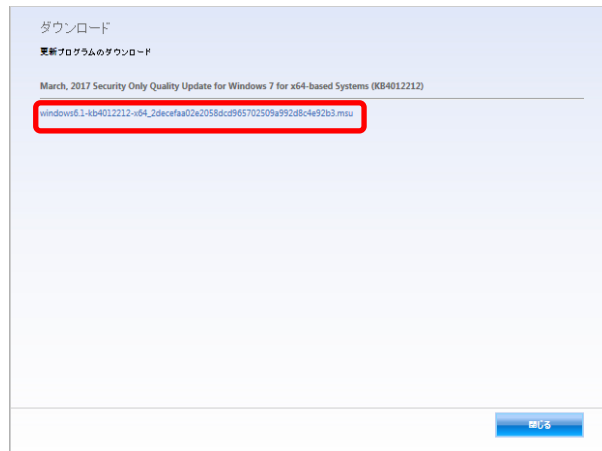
ダウンロード

更新プログラムのダウンロード

March, 2017 Security Only Quality Update for Windows 7 for x64-based Systems (KB4012212)

windows6.1-kb4012212-x64_2decefaa02e2058dcd965702509a992d8c4e92b3.msu

閉じる